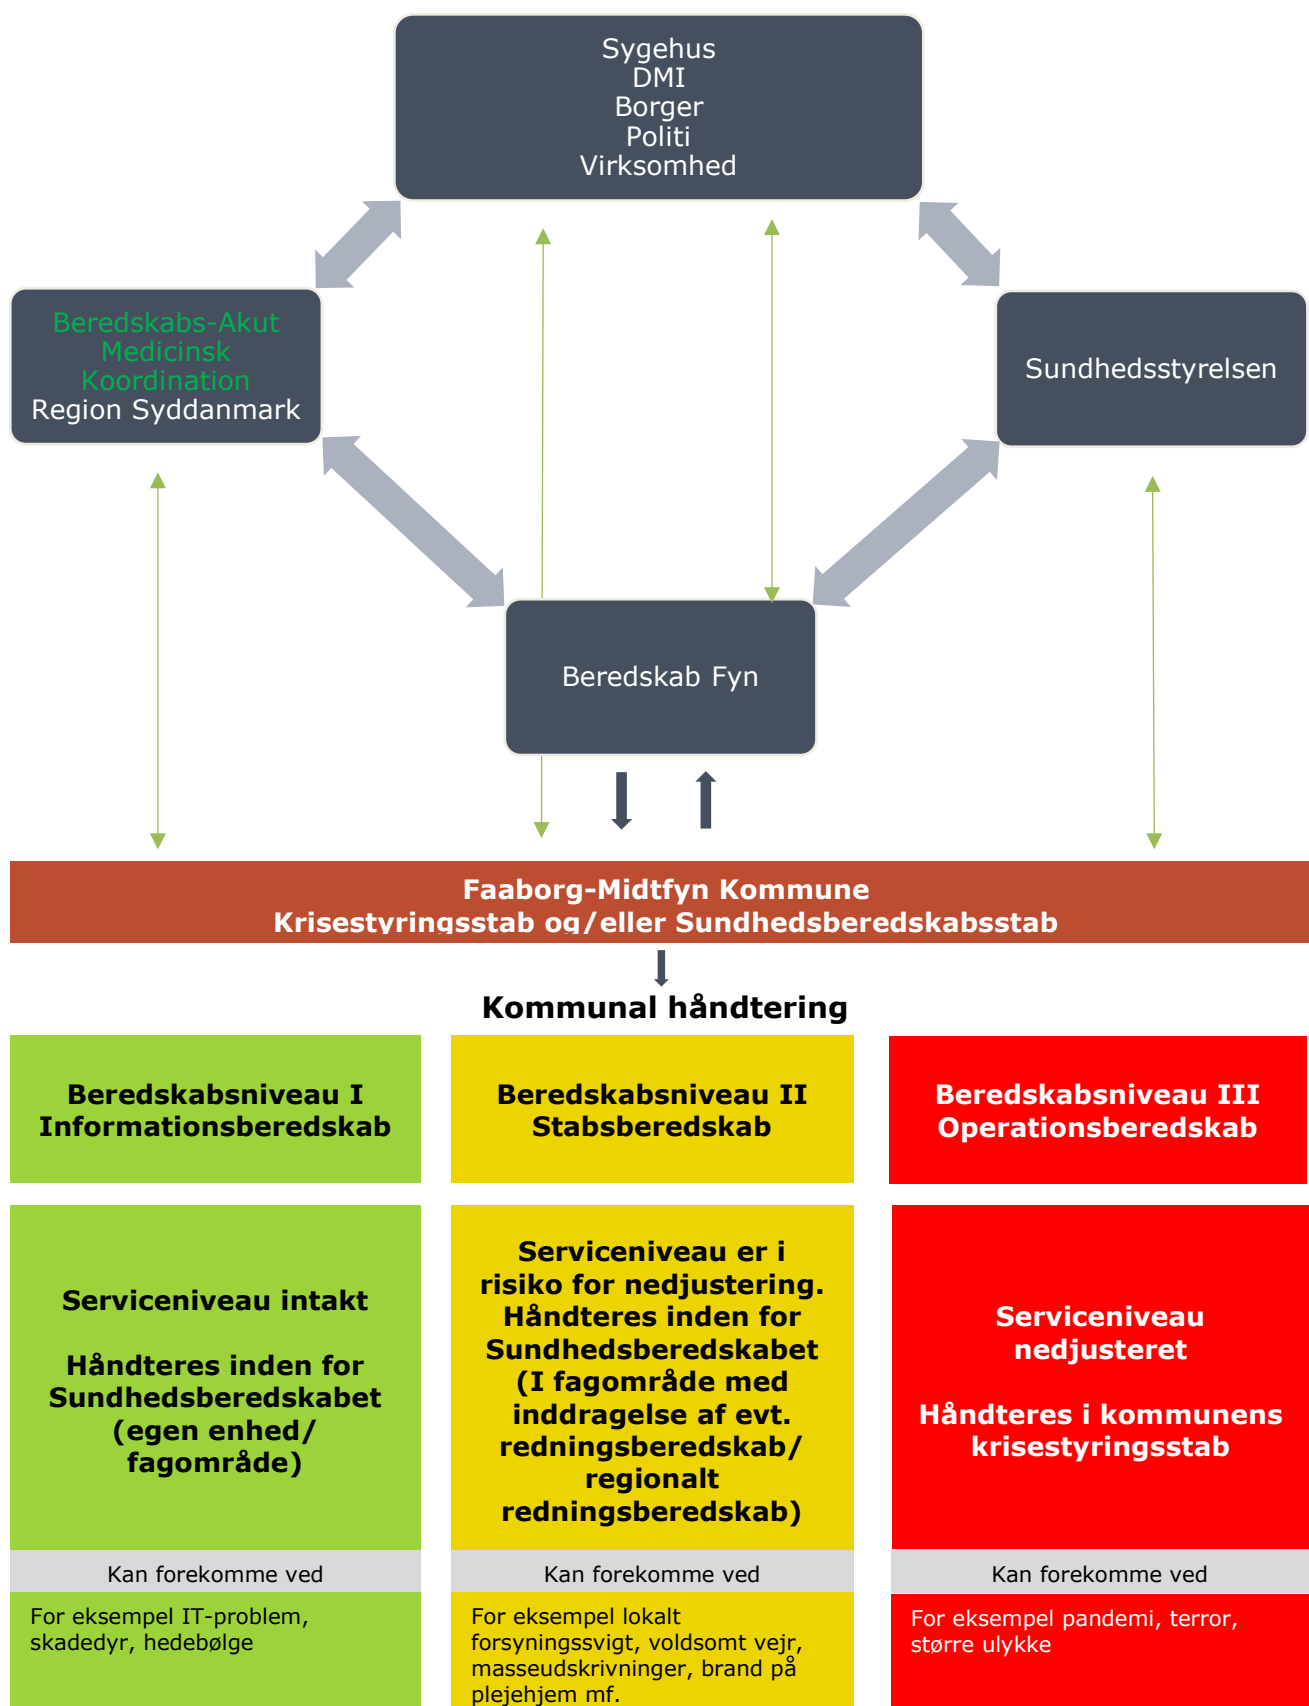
Sygehus
DMI
Borger
Politi
Virksomhed

Beredskabs-Akut Medicinsk Koordination
Region Syddanmark

Sundhedsstyrelsen

Beredskab Fyn

Faaborg-Midtfyn Kommune
Krisestyringsstab og/eller Sundhedsberedskabsstab

Kommunal håndtering

Beredskabsniveau I
Informationsberedskab

Beredskabsniveau II
Stabsberedskab

Beredskabsniveau III
Operationsberedskab

Serviceniveau intakt

Håndteres inden for Sundhedsberedskabet (egen enhed/ fagområde)

Serviceniveau er i risiko for nedjustering. Håndteres inden for Sundhedsberedskabet (I fagområde med inddragelse af evt. redningsberedskab/ regionalt redningsberedskab)

Serviceniveau nedjusteret

Håndteres i kommunens krisestyringsstab

Kan forekomme ved

Kan forekomme ved

Kan forekomme ved

For eksempel IT-problem, skadedyr, hedebølge

For eksempel lokalt forsyningssvigt, voldsomt vejr, masseudskrivninger, brand på plejehjem mf.

For eksempel pandemi, terror, større ulykke